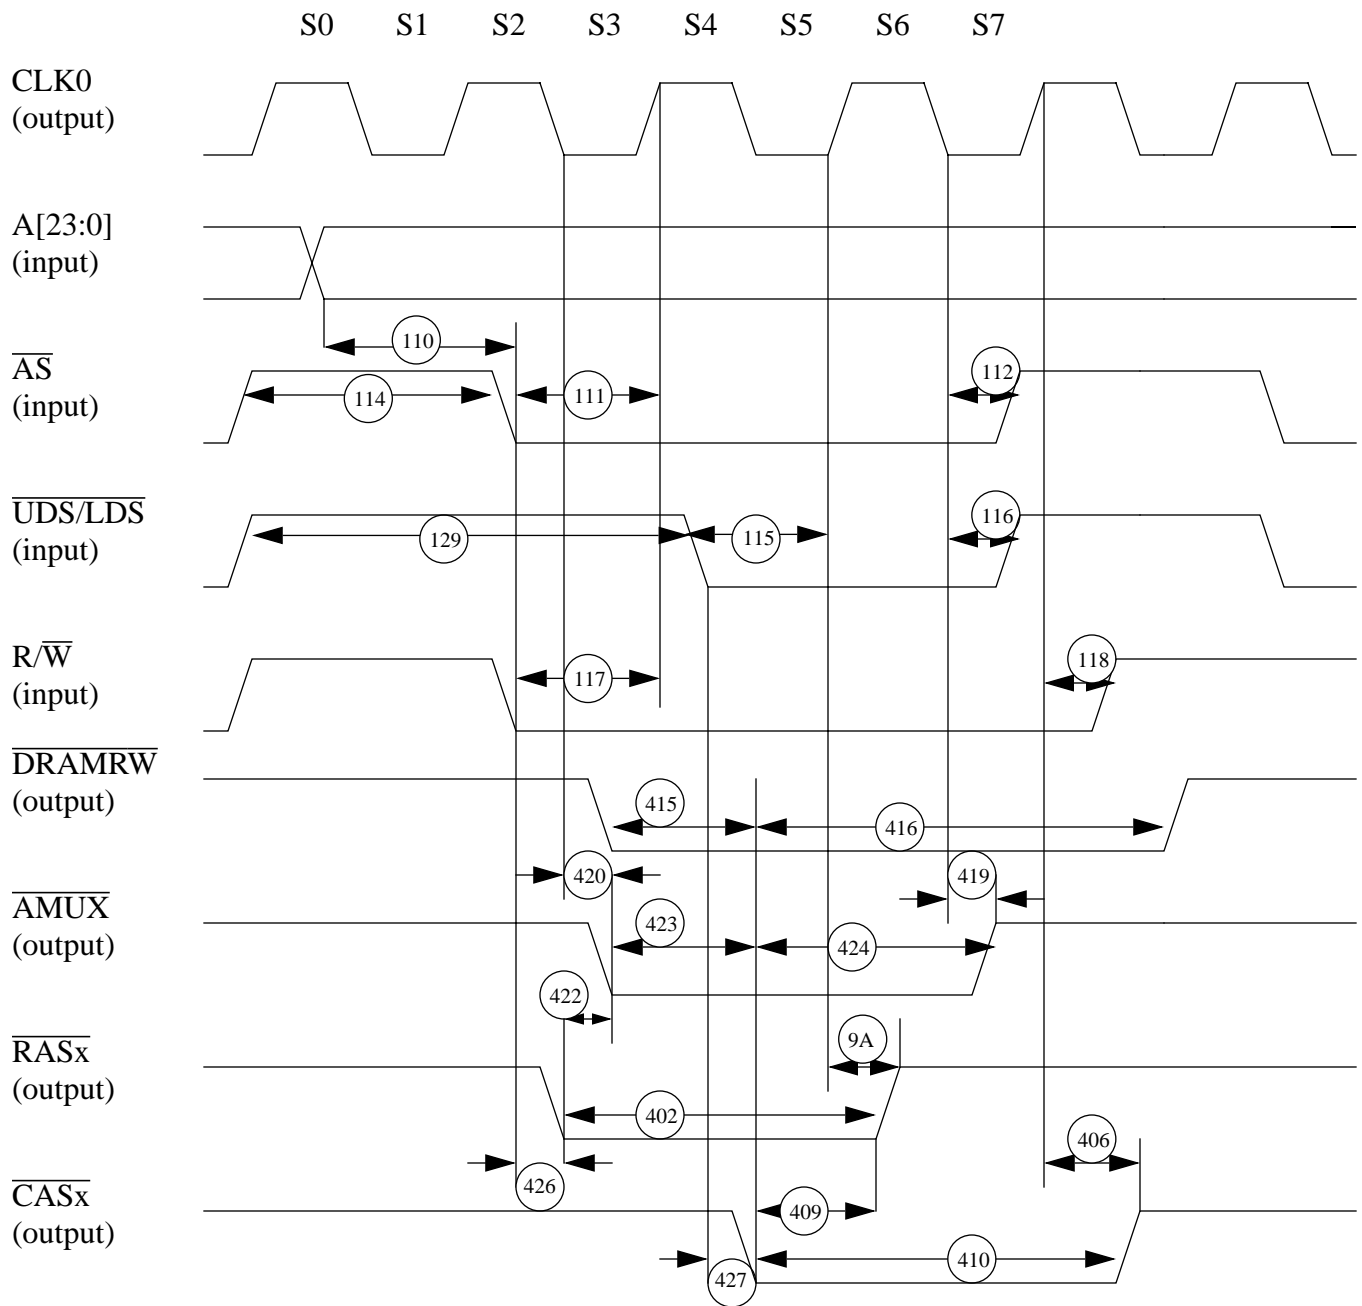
S0 S1 S2 S3 S4 S5 S6 S7

CLK0
(output)

A[23:0]
(input)

110

$\overline{AS}$
(input)

114

111

112

$\overline{UDS/LDS}$
(input)

129

115

116

$R/\overline{W}$
(input)

117

118

$\overline{DRAMRW}$
(output)

415

416

420

419

$\overline{AMUX}$
(output)

423

424

422

$\overline{RASx}$
(output)

9A

402

406

426

$\overline{CASx}$
(output)

409

410

427